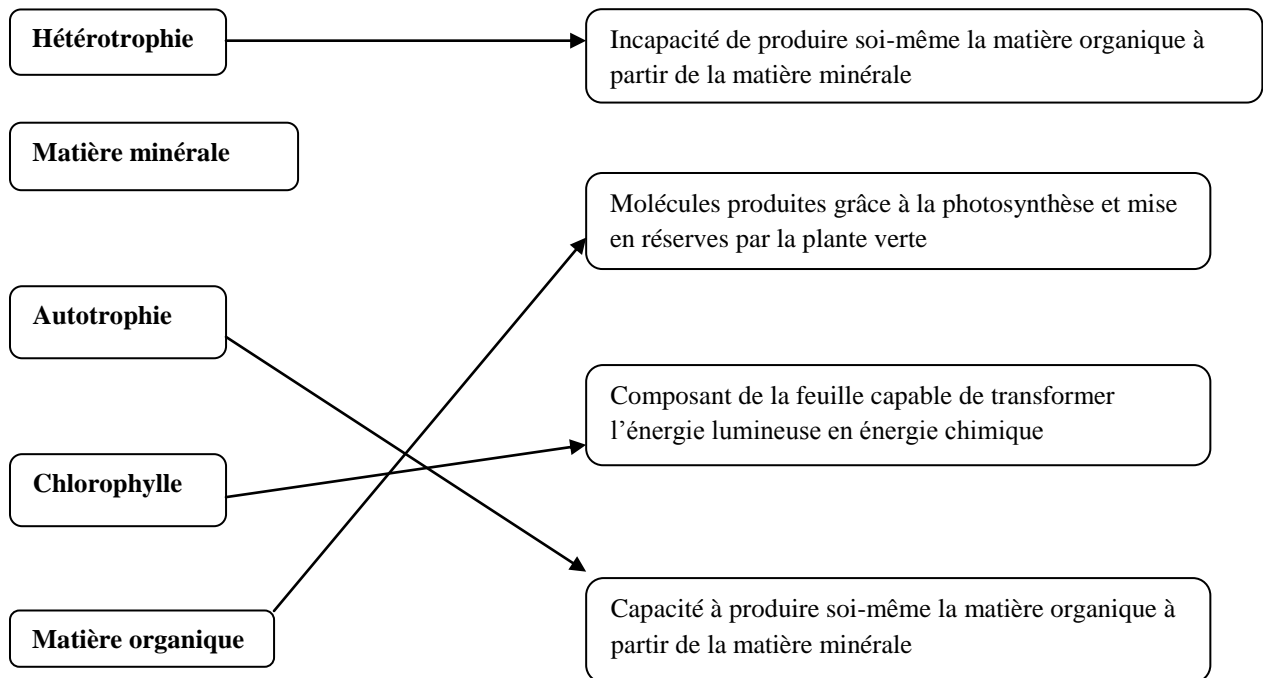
Hétérotrophie

Incapacité de produire soi-même la matière organique à partir de la matière minérale

Matière minérale

Molécules produites grâce à la photosynthèse et mise en réserves par la plante verte

Autotrophie

Composant de la feuille capable de transformer l'énergie lumineuse en énergie chimique

Chlorophylle

Capacité à produire soi-même la matière organique à partir de la matière minérale

Matière organique